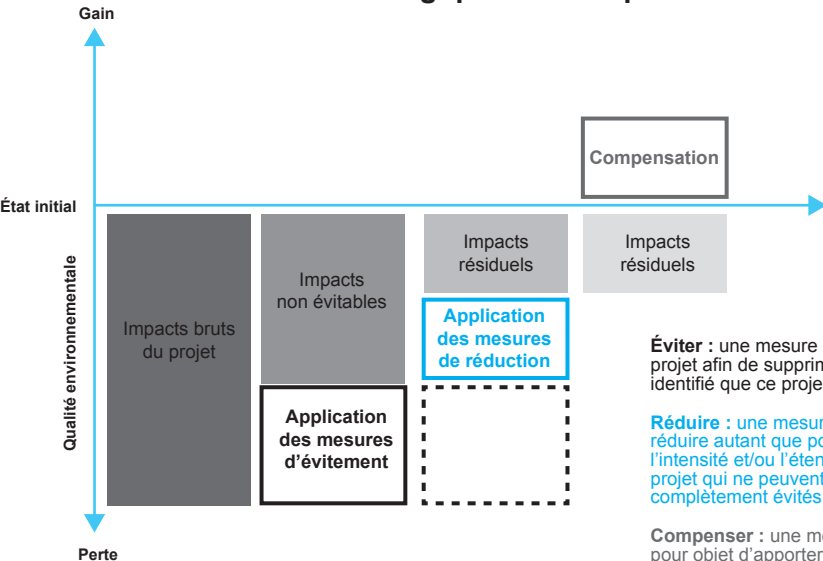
Gain

État initial

Qualité environnementale

Perte

Impacts bruts du projet

Impacts non évitables

Application des mesures d'évitement

Impacts résiduels

Application des mesures de réduction

Compensation

Impacts résiduels

**Éviter :** une mesure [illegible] projet afin de supprim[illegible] identifié que ce proje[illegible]

**Réduire :** une mesur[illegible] réduire autant que po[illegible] l'intensité et/ou l'éten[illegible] projet qui ne peuvent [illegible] complètement évités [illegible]

**Compenser :** une me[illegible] pour objet d'apporter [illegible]